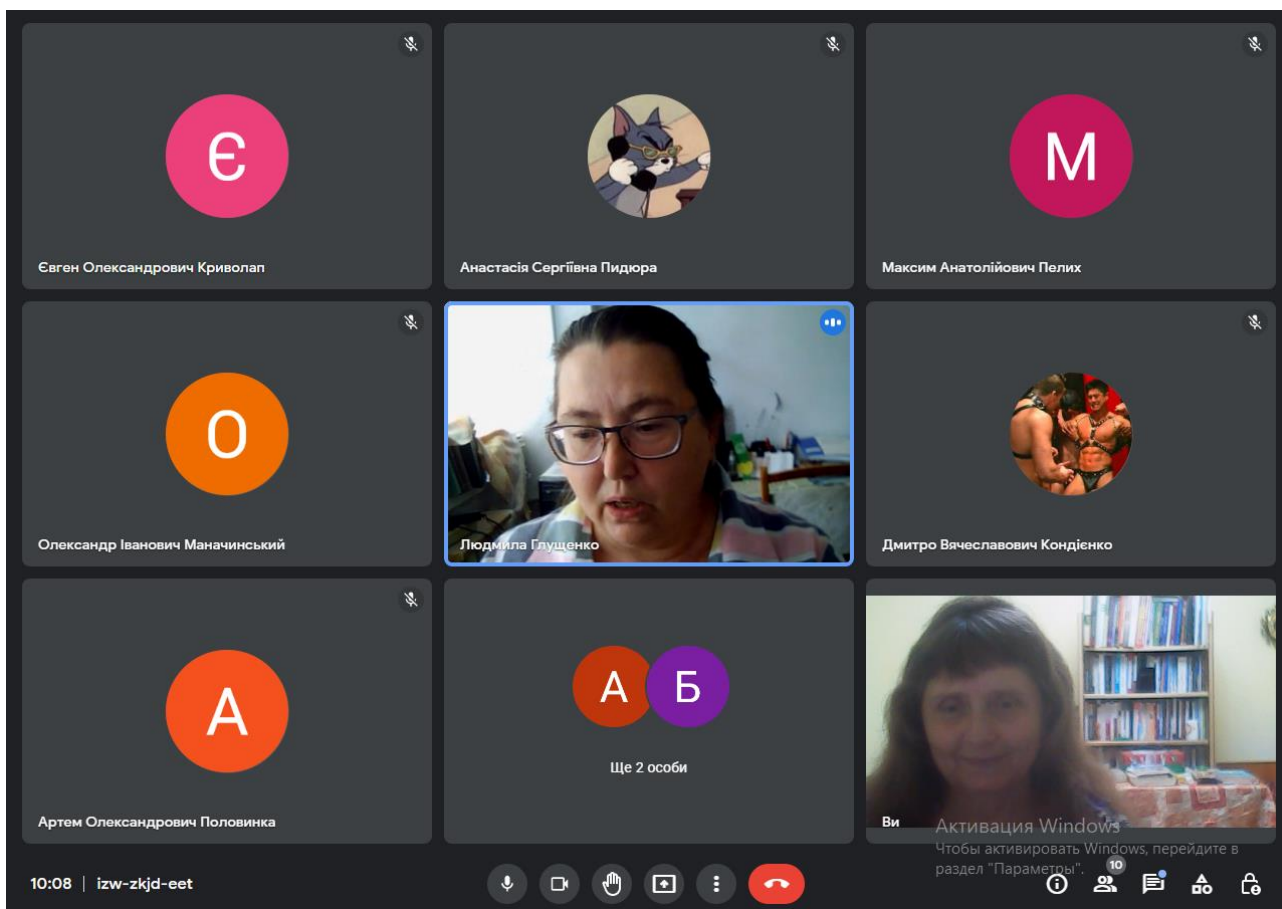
Є

Євген Олександрович Криволап

Анастасія Сергіївна Пидюра

М

Максим Анатолійович Пелих

О

Олександр Іванович Маначинський

Людмила Глущенко

Дмитро Вячеславович Кондієнко

А

Артем Олександрович Половинка

А Б

Ще 2 особи

Ви

Активация Windows
Чтобы активировать Windows, перейдите в раздел "Параметры".

10:08 | izw-zkjd-eet

10